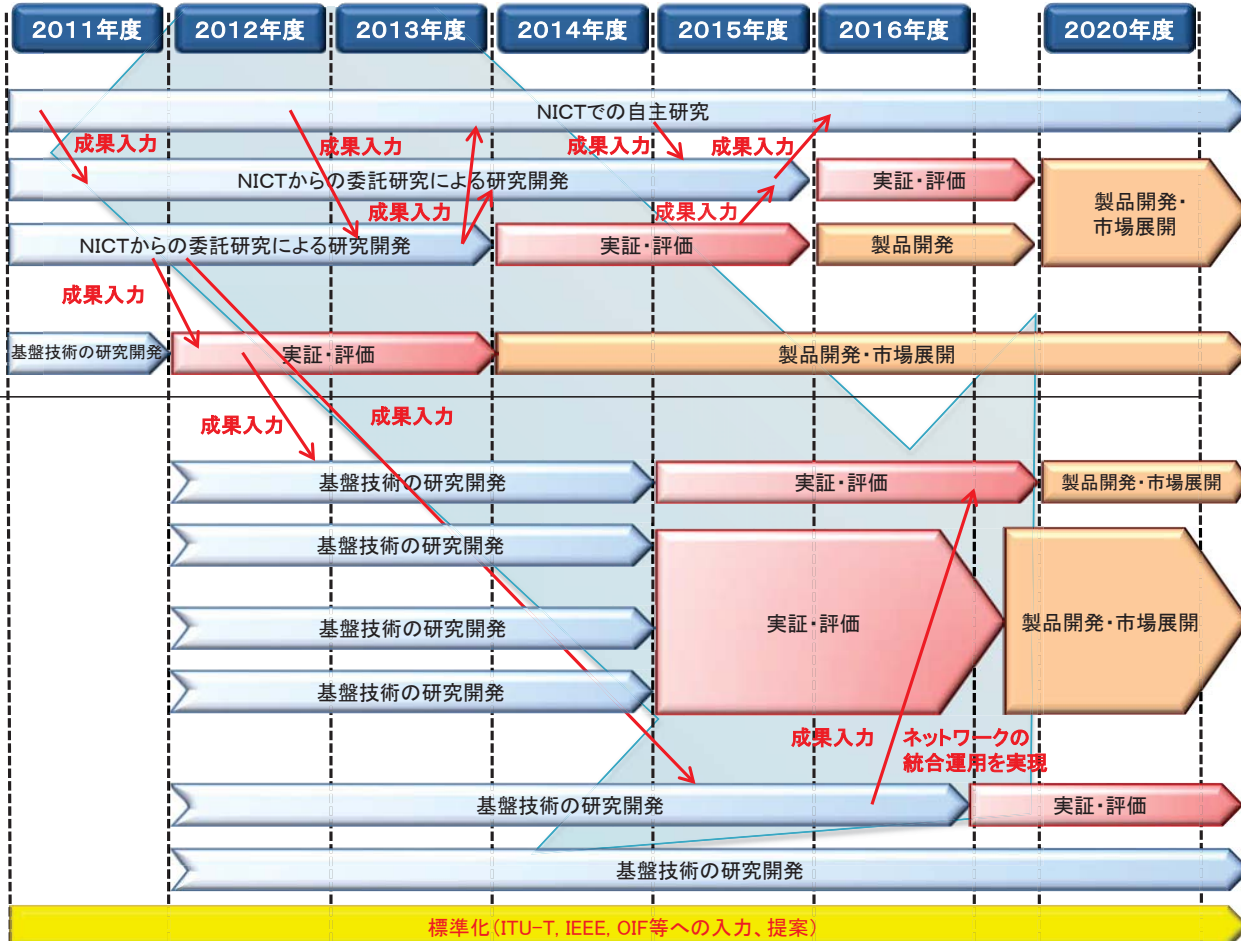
2011年度 2012年度 2013年度 2014年度 2015年度 2016年度 2020年度

NICTでの自主研究

成果入力

成果入力

成果入力

成果入力

NICTからの委託研究による研究開発

実証・評価

製品開発・市場展開

成果入力

成果入力

NICTからの委託研究による研究開発

実証・評価

製品開発

成果入力

基盤技術の研究開発

実証・評価

製品開発・市場展開

成果入力

成果入力

基盤技術の研究開発

実証・評価

製品開発・市場展開

基盤技術の研究開発

基盤技術の研究開発

実証・評価

製品開発・市場展開

基盤技術の研究開発

成果入力

ネットワークの統合運用を実現

基盤技術の研究開発

実証・評価

基盤技術の研究開発

標準化(ITU-T, IEEE, OIF等への入力、提案)